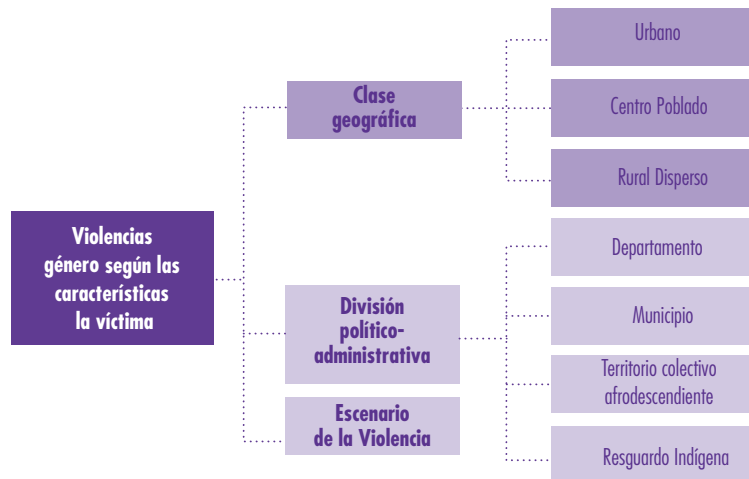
Violencias género según las características la víctima

Clase geográfica

Urbano

Centro Poblado

Rural Disperso

División político-administrativa

Departamento

Municipio

Territorio colectivo afrodescendiente

Resguardo Indígena

Escenario de la Violencia